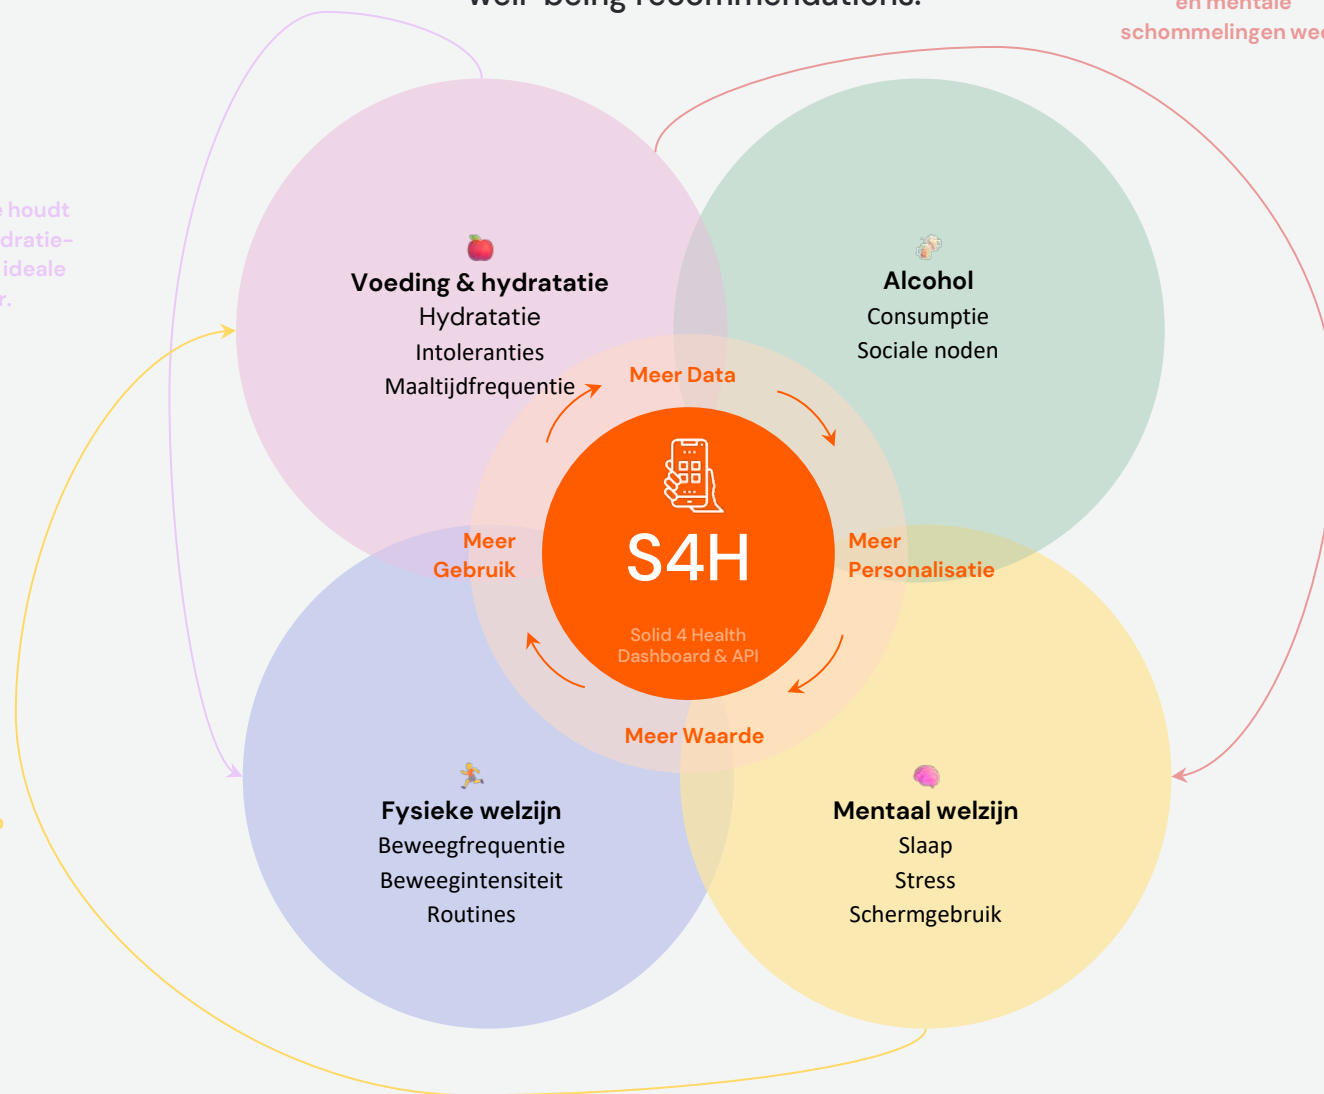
well-being recommendations.

en mentale
schommelingen wee

e houdt
dratie-
ideale
r.

Voeding & hydratatie
Hydratatie
Intoleranties
Maaltijdfrequentie

Alcohol
Consumptie
Sociale noden

Meer Data

Meer
Gebruik

S4H

Solid 4 Health
Dashboard & API

Meer
Personalisatie

Meer Waarde

Fysieke welzijn
Beweegfrequentie
Beweegintensiteit
Routines

Mentaal welzijn
Slaap
Stress
Schermgebruik